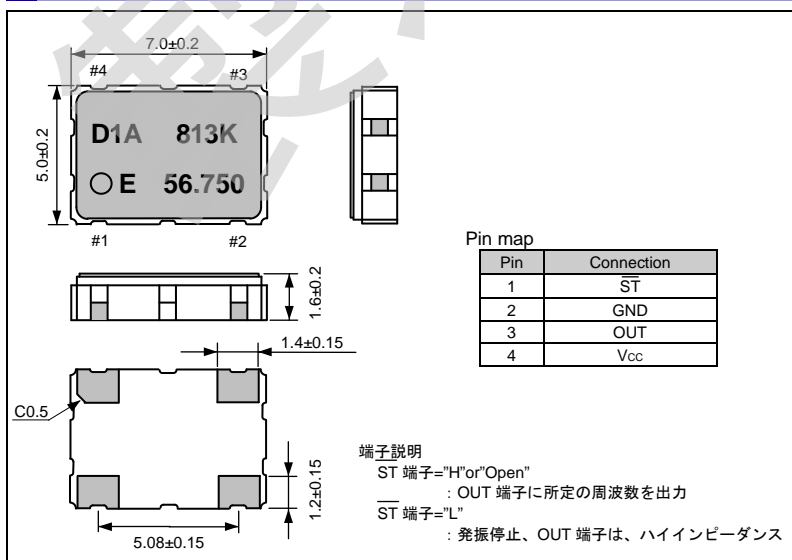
7.0±0.2

#4 #3

5.0±0.2

D1A 813K

E 56.750

#1 #2

1.6±0.2

1.4±0.15

C0.5

1.2±0.15

5.08±0.15

Pin map

| Pin | Connection |
|---|---|
| 1 | $\overline{ST}$ |
| 2 | GND |
| 3 | OUT |
| 4 | Vcc |

端子説明
ST 端子="H"or"Open"
：OUT 端子に所定の周波数を出力
$\overline{ST}$ 端子="L"
：発振停止、OUT 端子は、ハイインピーダンス